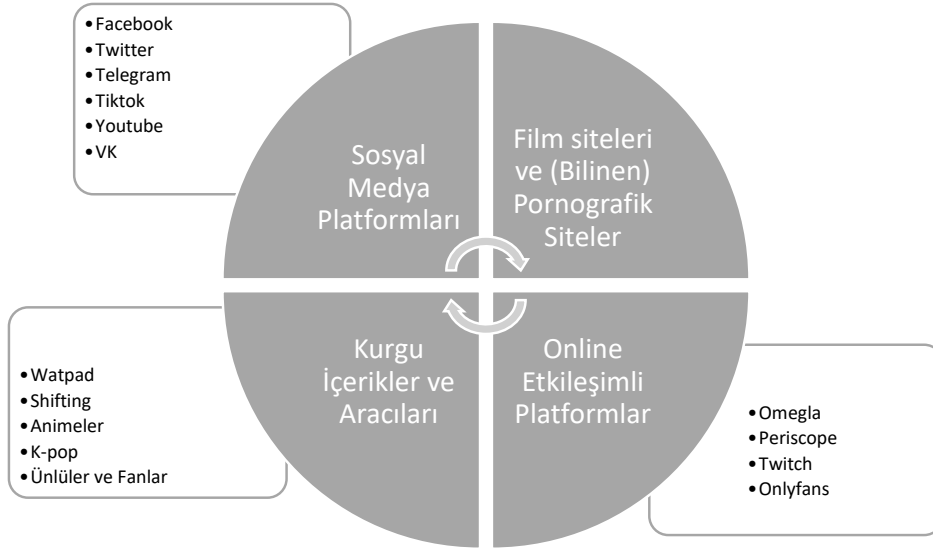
• Facebook
• Twitter
• Telegram
• Tiktok
• Youtube
• VK

Sosyal Medya Platformları

Film siteleri ve (Bilinen) Pornografik Siteler

Kurgu İçerikler ve Aracıları

Online Etkileşimli Platformlar

• Watpad
• Shifting
• Animeler
• K-pop
• Ünlüler ve Fanlar

• Omegla
• Periscope
• Twitch
• Onlyfans